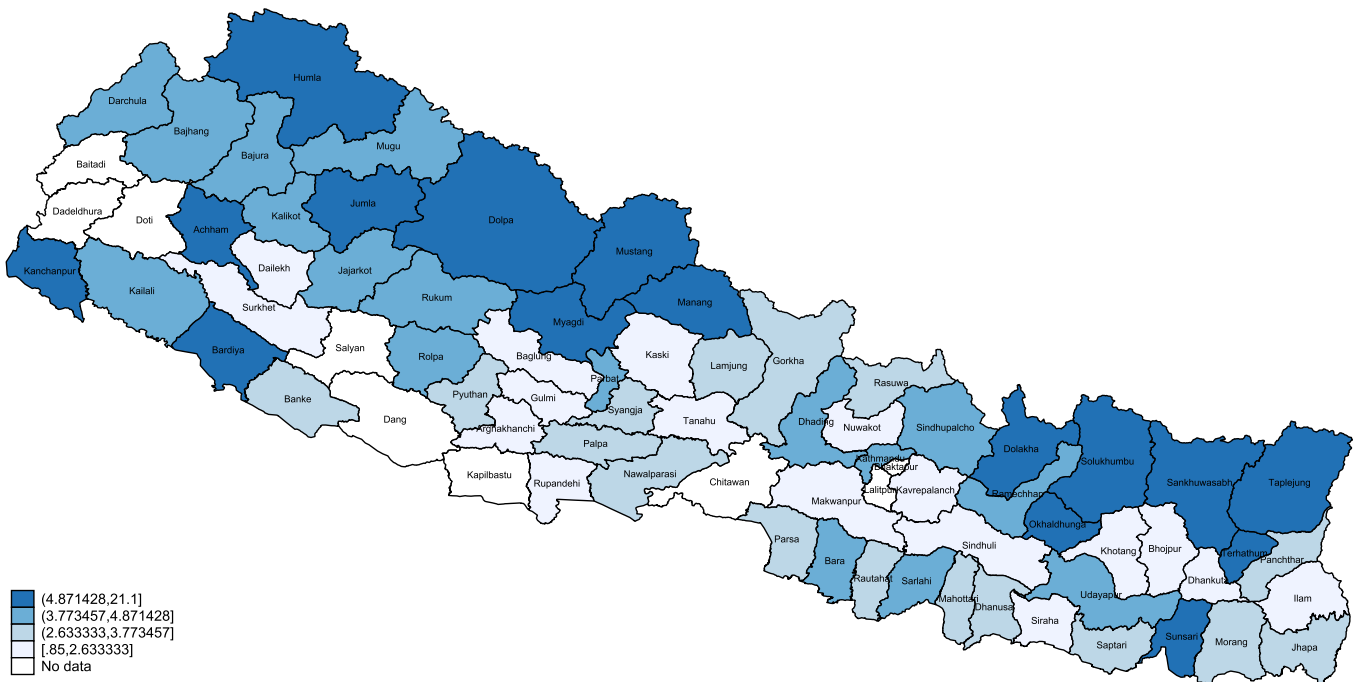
Humla
Darchula
Bajhang
Bajura
Mugu
Baitadi
Dadeldhura
Doti
Achham
Kalikot
Jumla
Dolpa
Mustang
Kanchanpur
Kailali
Dailekh
Jajarkot
Rukum
Manang
Surkhet
Myagdi
Bardiya
Salyan
Rolpa
Baglung
Kaski
Lamjung
Gorkha
Parbat
Rasuwa
Banke
Pyuthan
Gulmi
Syangja
Tanahu
Dhading
Nuwakot
Sindhupalcho
Dolakha
Solukhumbu
Sankhuwasabha
Taplejung
Dang
Arghakhanchi
Palpa
Kathmandu
Bhaktapur
Ramechhap
Kapilbastu
Rupandehi
Nawalparasi
Chitawan
Lalitpur
Kavrepalanch
Makwanpur
Okhaldhunga
Parsa
Sindhuli
Khotang
Bhojpur
Terhathum
Panchthar
Bara
Rautahat
Sarlahi
Mahottari
Dhanusa
Udayapur
Dhankuta
Ilam
Siraha
Saptari
Sunsari
Morang
Jhapa
(4.871428,21.1]
(3.773457,4.871428]
(2.633333,3.773457]
[.85,2.633333]
No data